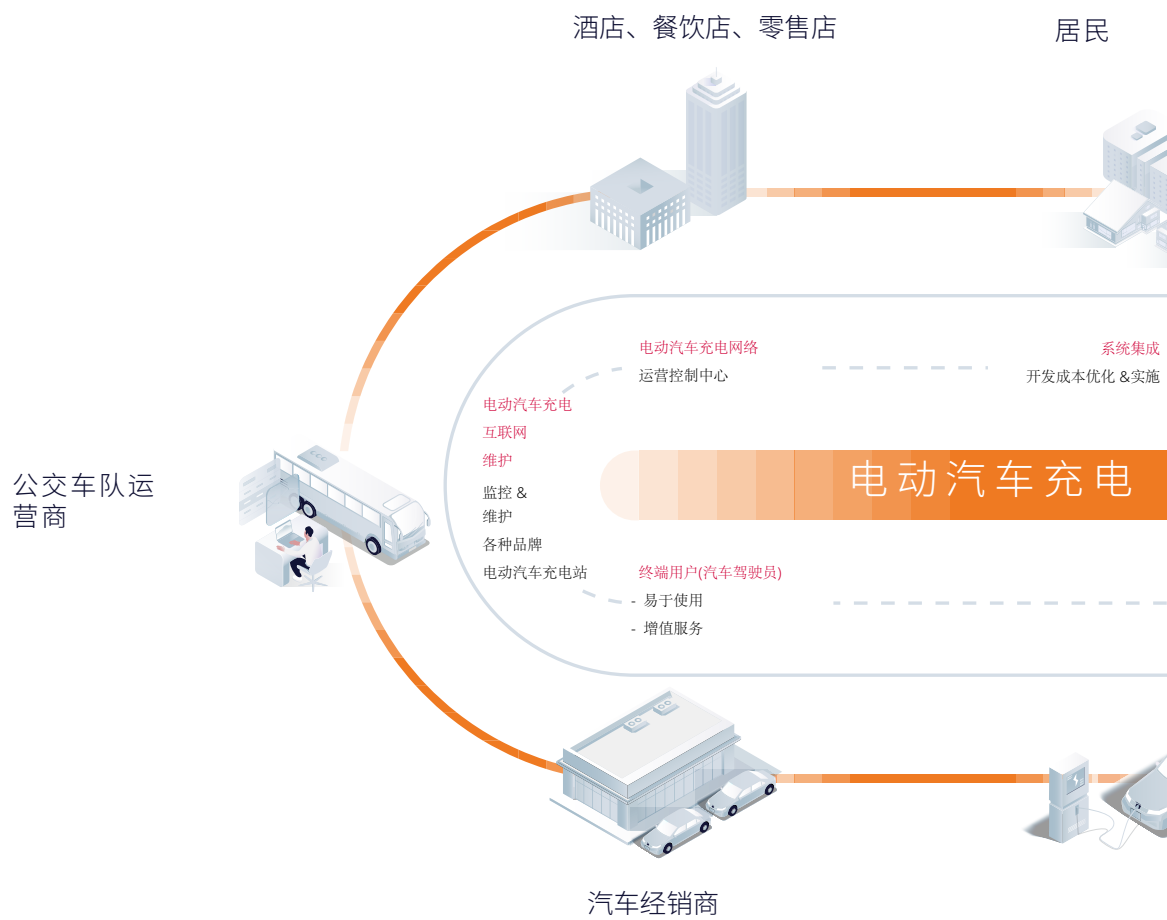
酒店、餐饮店、零售店

居民

电动汽车充电网络
运营控制中心

系统集成
开发成本优化 &实施

电动汽车充电
互联网
维护

电动汽车充电

公交车队运营商

监控 &
维护
各种品牌
电动汽车充电站

终端用户(汽车驾驶员)
- 易于使用
- 增值服务

汽车经销商